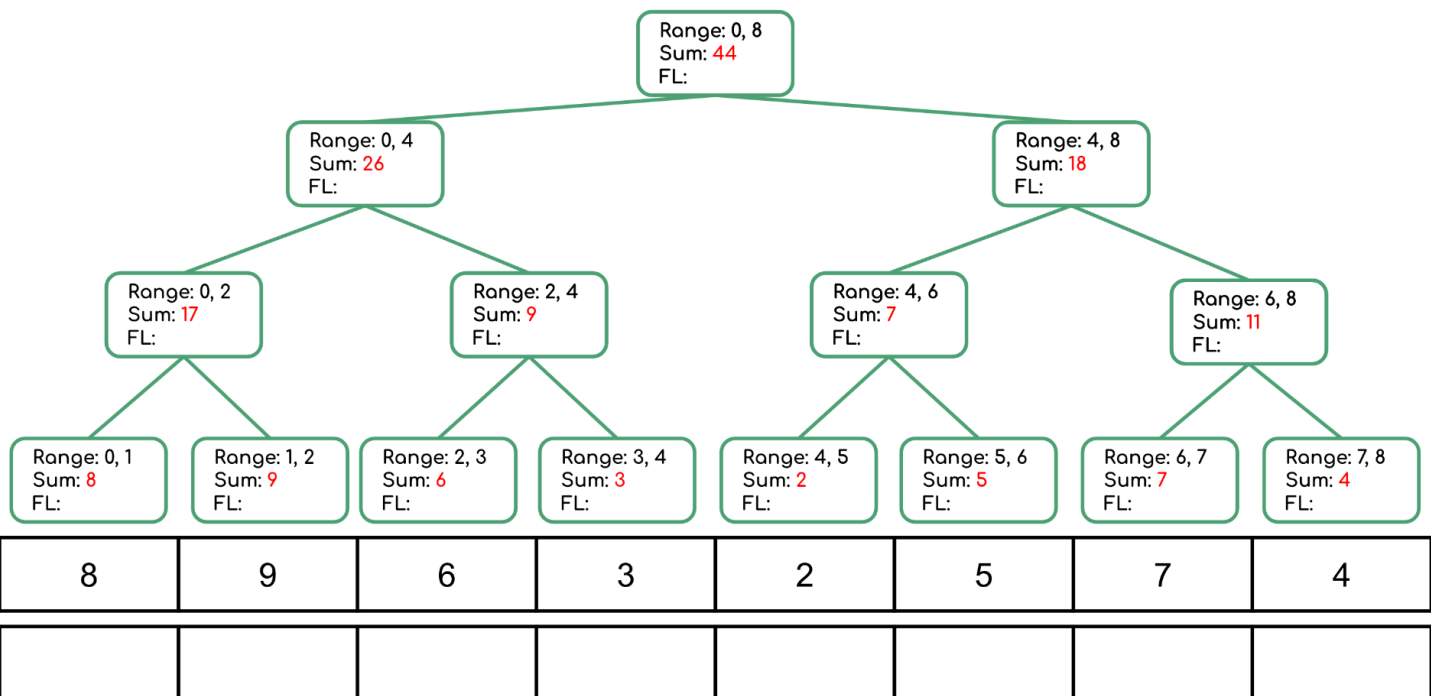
Range: 0, 8
Sum: 44
FL:

Range: 0, 4
Sum: 26
FL:

Range: 4, 8
Sum: 18
FL:

Range: 0, 2
Sum: 17
FL:

Range: 2, 4
Sum: 9
FL:

Range: 4, 6
Sum: 7
FL:

Range: 6, 8
Sum: 11
FL:

Range: 0, 1
Sum: 8
FL:

Range: 1, 2
Sum: 9
FL:

Range: 2, 3
Sum: 6
FL:

Range: 3, 4
Sum: 3
FL:

Range: 4, 5
Sum: 2
FL:

Range: 5, 6
Sum: 5
FL:

Range: 6, 7
Sum: 7
FL:

Range: 7, 8
Sum: 4
FL:

| 8 | 9 | 6 | 3 | 2 | 5 | 7 | 4 |
|---|---|---|---|---|---|---|---|

|  |  |  |  |  |  |  |  |
|---|---|---|---|---|---|---|---|